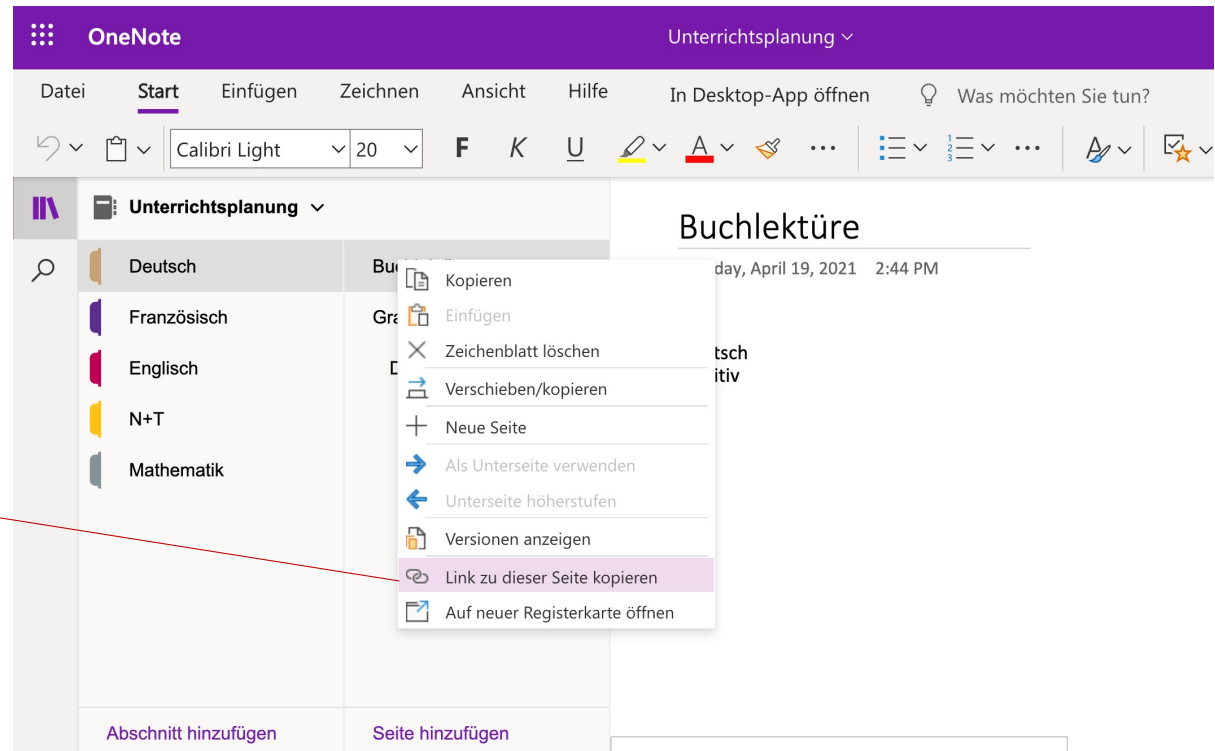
OneNote

Unterrichtsplanung

Datei Start Einfügen Zeichnen Ansicht Hilfe In Desktop-App öffnen Was möchten Sie tun?

Calibri Light 20 F K U

Unterrichtsplanung

Deutsch
Französisch
Englisch
N+T
Mathematik

Bu
Gr
D

Kopieren
Einfügen
Zeichenblatt löschen
Verschieben/kopieren
Neue Seite
Als Unterseite verwenden
Unterseite höherstufen
Versionen anzeigen
Link zu dieser Seite kopieren
Auf neuer Registerkarte öffnen

Buchlektüre

day, April 19, 2021 2:44 PM

tsch
itiv

Abschnitt hinzufügen

Seite hinzufügen